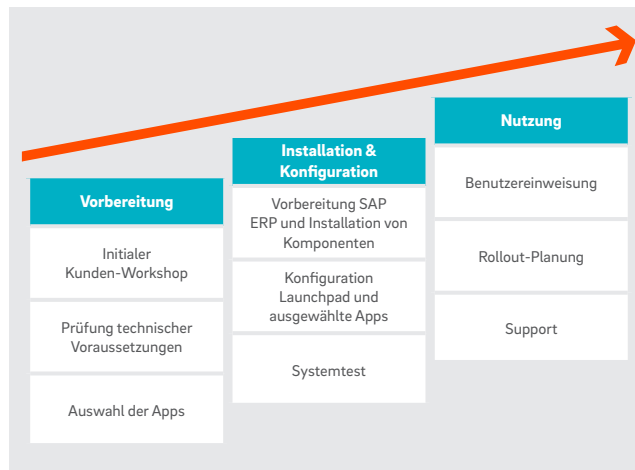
Vorbereitung

Initialer Kunden-Workshop

Prüfung technischer Voraussetzungen

Auswahl der Apps

Installation & Konfiguration

Vorbereitung SAP ERP und Installation von Komponenten

Konfiguration Launchpad und ausgewählte Apps

Systemtest

Nutzung

Benutzereinweisung

Rollout-Planung

Support